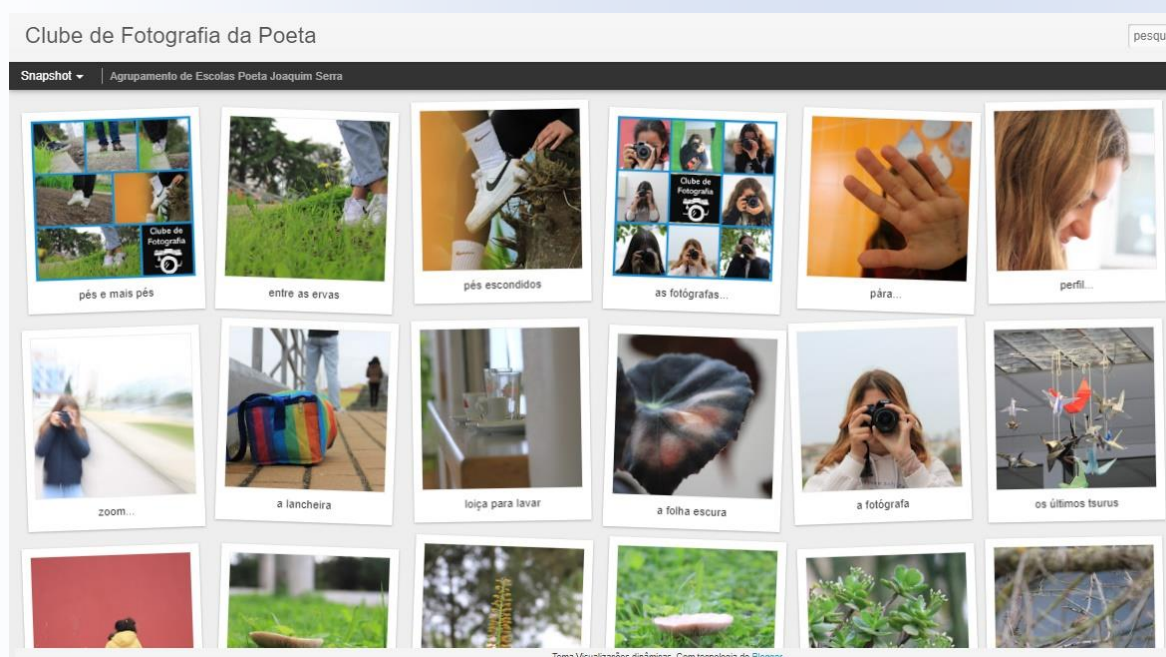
Clube de Fotografia da Poeta

pesqu

Snapshot ▾ | Agrupamento de Escolas Poeta Joaquim Serra

Clube de Fotografia

pés e mais pés

entre as ervas

pés escondidos

Clube de Fotografia

as fotógrafas...

pára...

perfil...

zoom...

a lancheira

loiça para lavar

a folha escura

a fotógrafa

os últimos tsurus

Tema Visualizações dinâmicas. Com tecnologia do Blogger.